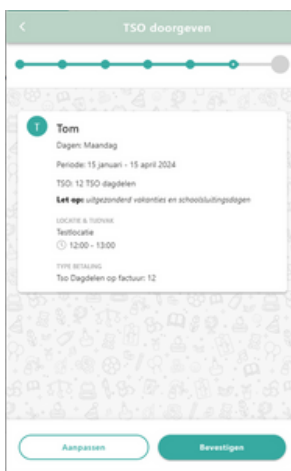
<

TSO doorgeven

T

Tom

Dagen: Maandag

Periode: 15 januari - 15 april 2024

TSO: 12 TSO dagdelen

Let op: uitgezonderd vakanties en schoolsluitingsdagen

LOCATIE & TIJDVAK

Testlocatie

12:00 - 13:00

TYPE BETALING

Tso Dagdelen op factuur: 12

Aanpassen

Bevestigen